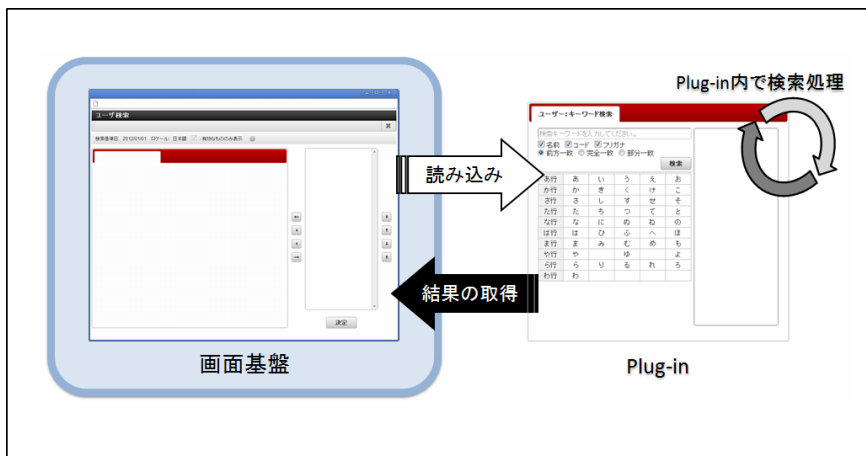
ユーザ検索

検索基準日: 2012/01/01 ロケール: 日本語 有効なもののみ表示

決定

画面基盤

読み込み

結果の取得

Plug-in内で検索処理

ユーザー：キーワード検索

検索キーワードを入力してください。

名前 コード フリガナ

前方一致 完全一致 部分一致

検索

| あ行 | あ | い | う | え | お |
|---|---|---|---|---|---|
| か行 | か | き | く | け | こ |
| さ行 | さ | し | す | せ | そ |
| た行 | た | ち | つ | て | と |
| な行 | な | に | ぬ | ね | の |
| は行 | は | ひ | ふ | へ | ほ |
| ま行 | ま | み | む | め | も |
| や行 | や | | ゆ | | よ |
| ら行 | ら | り | る | れ | ろ |
| わ行 | わ | | | | |

Plug-in